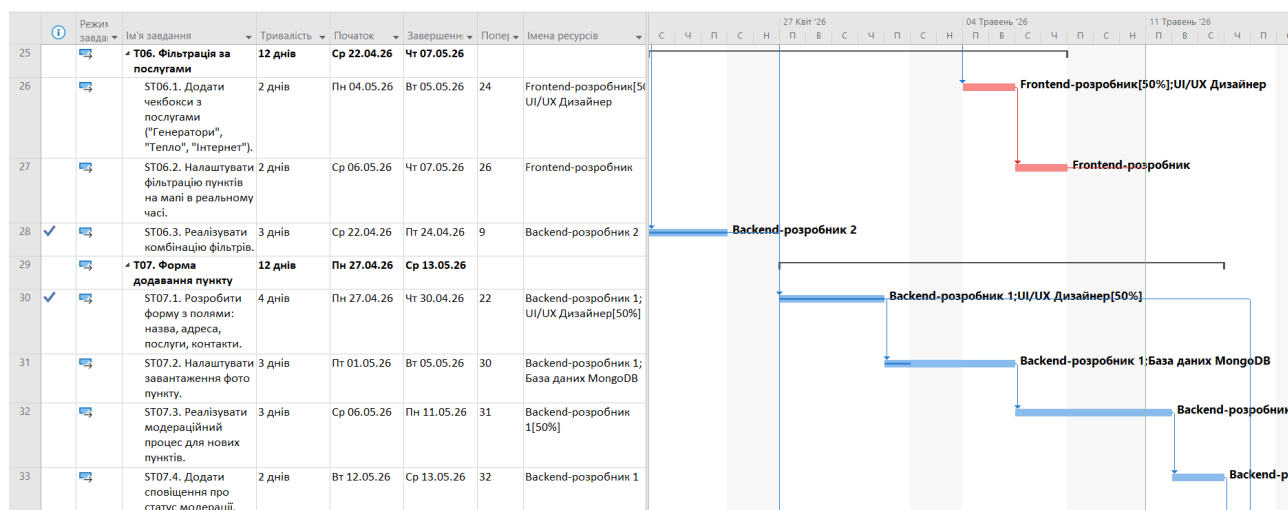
| | ⓘ | Режим завдання | Ім'я завдання | Тривалість | Початок | Завершення | Попер | Імена ресурсів |
|---|---|---|---|---|---|---|---|---|
| 25 | | | T06. Фільтрація за послугами | 12 днів | Ср 22.04.26 | Чт 07.05.26 | | |
| 26 | | | ST06.1. Додати чекбокси з послугами ("Генератори", "Тепло", "Інтернет"). | 2 днів | Пн 04.05.26 | Вт 05.05.26 | 24 | Frontend-розробник[5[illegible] UI/UX Дизайнер |
| 27 | | | ST06.2. Налаштувати фільтрацію пунктів на мапі в реальному часі. | 2 днів | Ср 06.05.26 | Чт 07.05.26 | 26 | Frontend-розробник |
| 28 | ✓ | | ST06.3. Реалізувати комбінацію фільтрів. | 3 днів | Ср 22.04.26 | Пт 24.04.26 | 9 | Backend-розробник 2 |
| 29 | | | T07. Форма додавання пункту | 12 днів | Пн 27.04.26 | Ср 13.05.26 | | |
| 30 | ✓ | | ST07.1. Розробити форму з полями: назва, адреса, послуги, контакти. | 4 днів | Пн 27.04.26 | Чт 30.04.26 | 22 | Backend-розробник 1; UI/UX Дизайнер[50%] |
| 31 | | | ST07.2. Налаштувати завантаження фото пункту. | 3 днів | Пт 01.05.26 | Вт 05.05.26 | 30 | Backend-розробник 1; База даних MongoDB |
| 32 | | | ST07.3. Реалізувати модераційний процес для нових пунктів. | 3 днів | Ср 06.05.26 | Пн 11.05.26 | 31 | Backend-розробник 1[50%] |
| 33 | | | ST07.4. Додати сповіщення про статус модерації. | 2 днів | Вт 12.05.26 | Ср 13.05.26 | 32 | Backend-розробник 1 |

27 Квіт '26 | 04 Травень '26 | 11 Травень '26
С | Ч | П | С | Н | П | В | С | Ч | П | С | Н | П | В | С | Ч | П | С | Н | П | В | С | Ч | П

Frontend-розробник[50%];UI/UX Дизайнер
Frontend-розробник
Backend-розробник 2
Backend-розробник 1;UI/UX Дизайнер[50%]
Backend-розробник 1;База даних MongoDB
Backend-розробник
Backend-р